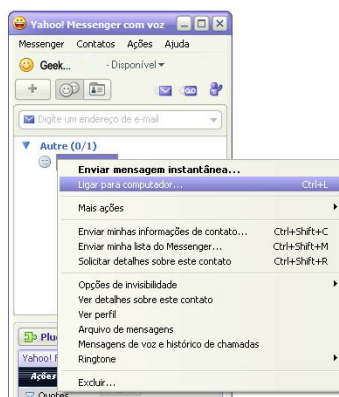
Yahoo! Messenger com voz

Messenger Contatos Ações Ajuda

Geek... - Disponível

Digite um endereço de e-mail

Autre (0/1)

Enviar mensagem instantânea...
Ligar para computador... Ctrl+L

Mais ações

Enviar minhas informações de contato... Ctrl+Shift+C
Enviar minha lista do Messenger... Ctrl+Shift+M
Solicitar detalhes sobre este contato Ctrl+Shift+R

Opções de invisibilidade
Ver detalhes sobre este contato
Ver perfil
Arquivo de mensagens
Mensagens de voz e histórico de chamadas
Ringtone

Excluir...

Plu

Yahoo! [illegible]

Ações

Quotes